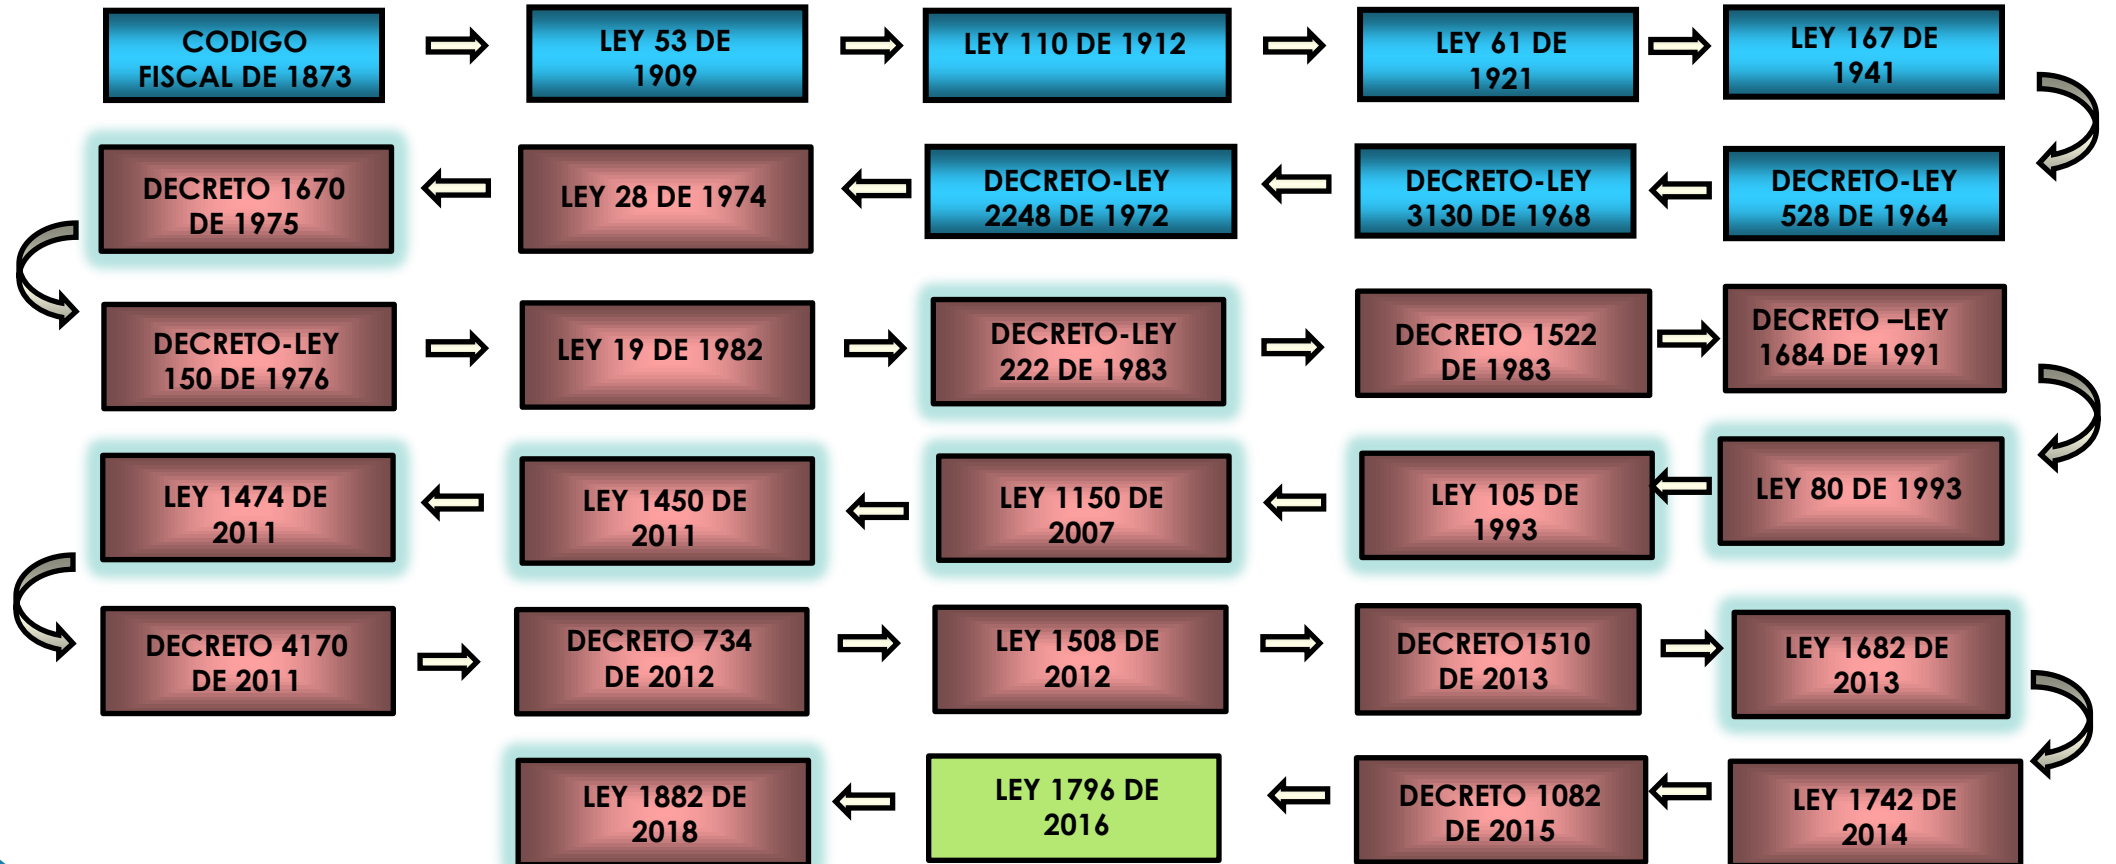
CODIGO FISCAL DE 1873

LEY 53 DE 1909

LEY 110 DE 1912

LEY 61 DE 1921

LEY 167 DE 1941

DECRETO 1670 DE 1975

LEY 28 DE 1974

DECRETO-LEY 2248 DE 1972

DECRETO-LEY 3130 DE 1968

DECRETO-LEY 528 DE 1964

DECRETO-LEY 150 DE 1976

LEY 19 DE 1982

DECRETO-LEY 222 DE 1983

DECRETO 1522 DE 1983

DECRETO –LEY 1684 DE 1991

LEY 1474 DE 2011

LEY 1450 DE 2011

LEY 1150 DE 2007

LEY 105 DE 1993

LEY 80 DE 1993

DECRETO 4170 DE 2011

DECRETO 734 DE 2012

LEY 1508 DE 2012

DECRETO1510 DE 2013

LEY 1682 DE 2013

LEY 1882 DE 2018

LEY 1796 DE 2016

DECRETO 1082 DE 2015

LEY 1742 DE 2014